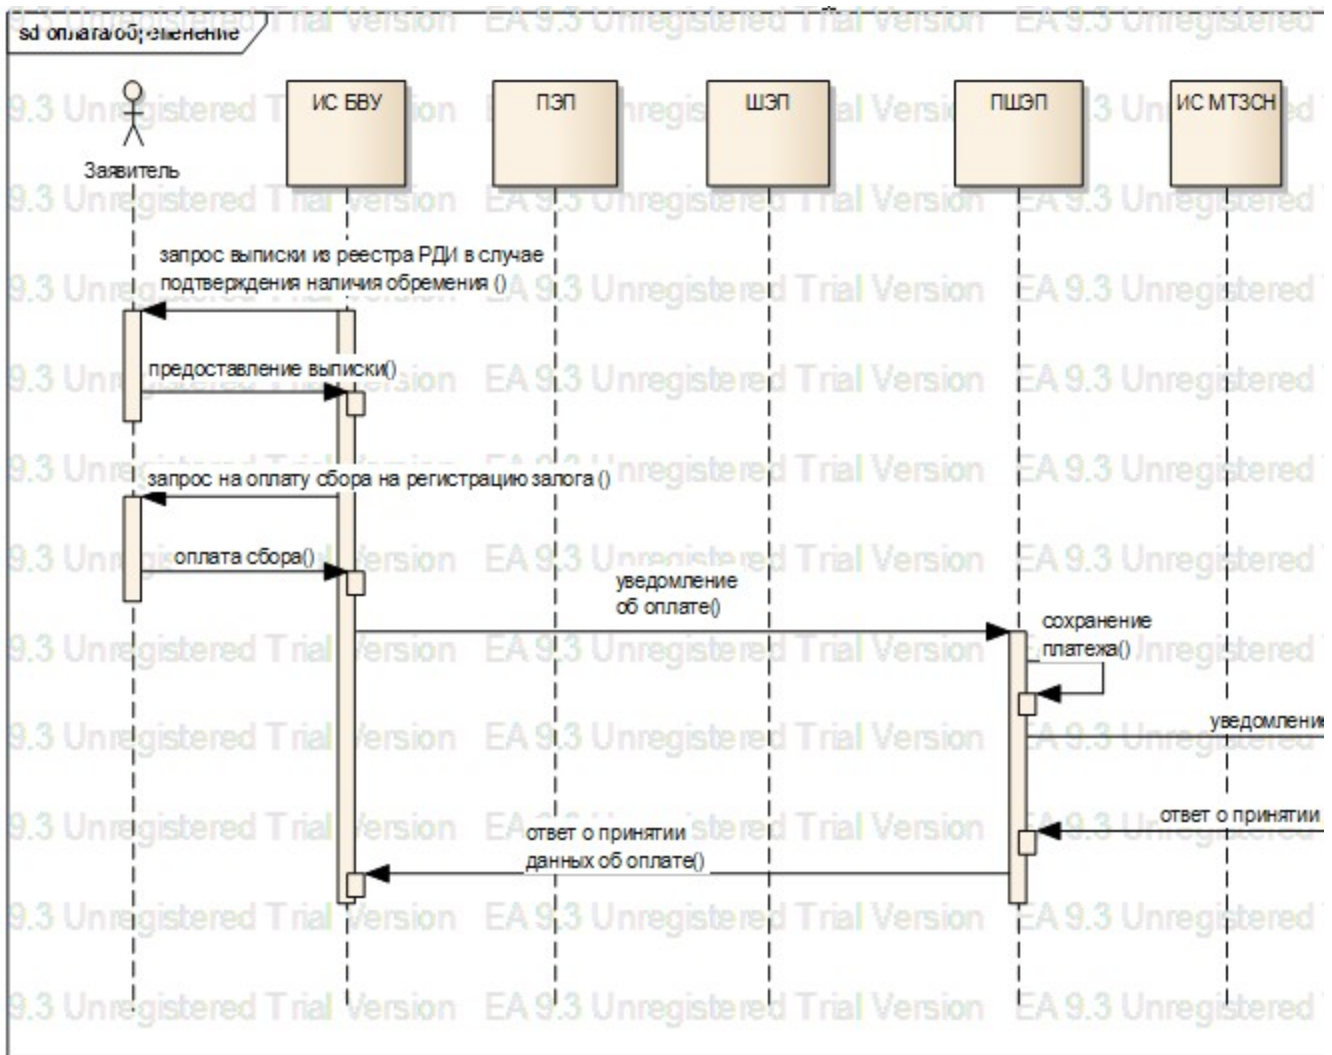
sd оплата/обременение

Заявитель

ИС БВУ

ПЭП

ШЭП

ПШЭП

ИС МТЗСН

запрос выписки из реестра РДИ в случае подтверждения наличия обременения ()

предоставление выписки()

запрос на оплату сбора на регистрацию залога ()

оплата сбора()

уведомление об оплате()

сохранение платежа()

уведомлени

ответ о принятии

ответ о принятии данных об оплате()

EA 9.3 Unregistered Trial Version